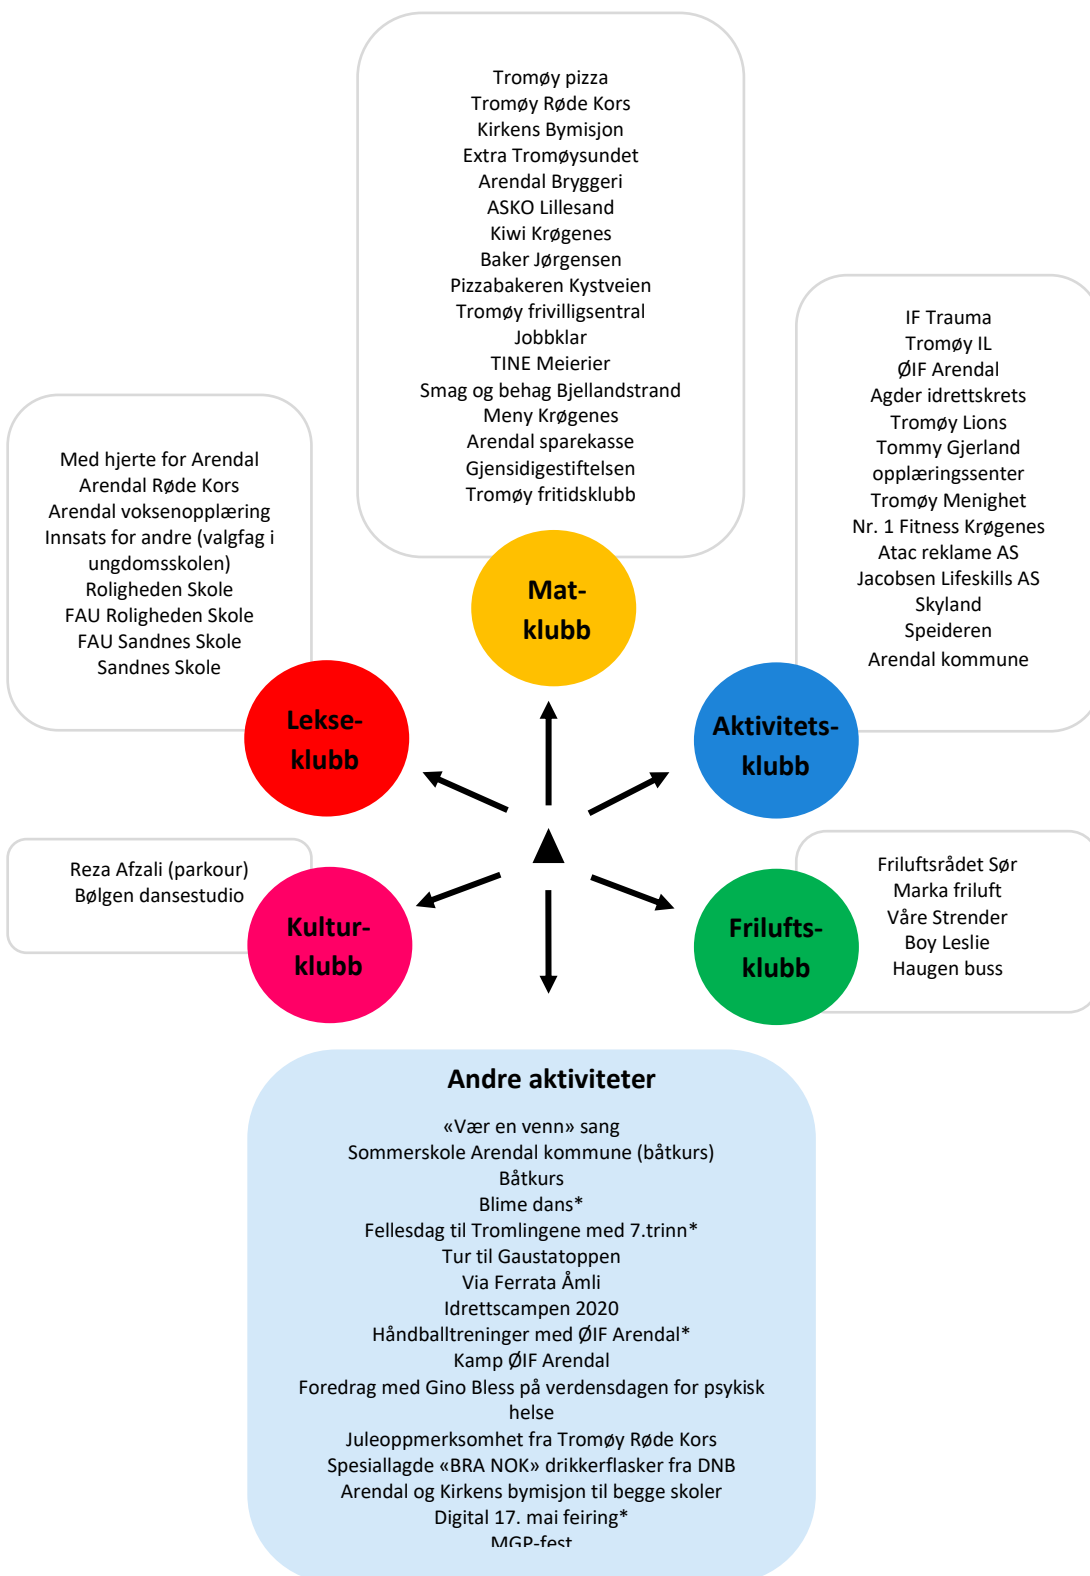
Tromøy pizza
Tromøy Røde Kors
Kirkens Bymisjon
Extra Tromøysundet
Arendal Bryggeri
ASKO Lillesand
Kiwi Krøgenes
Baker Jørgensen
Pizzabakeren Kystveien
Tromøy frivilligsentral
Jobbklar
TINE Meierier
Smag og behag Bjellandstrand
Meny Krøgenes
Arendal sparekasse
Gjensidigestiftelsen
Tromøy fritidsklubb

Mat-klubb

IF Trauma
Tromøy IL
ØIF Arendal
Agder idrettskrets
Tromøy Lions
Tommy Gjerland opplæringssenter
Tromøy Menighet
Nr. 1 Fitness Krøgenes
Atac reklame AS
Jacobsen Lifeskills AS
Skyland
Speideren
Arendal kommune

Aktivitets-klubb

Med hjerte for Arendal
Arendal Røde Kors
Arendal voksenopplæring
Innsats for andre (valgfag i ungdomsskolen)
Roligheden Skole
FAU Roligheden Skole
FAU Sandnes Skole
Sandnes Skole

Lekse-klubb

Reza Afzali (parkour)
Bølgen dansestudio

Kultur-klubb

Friluftsrådet Sør
Marka friluft
Våre Strender
Boy Leslie
Haugen buss

Frilufts-klubb

Andre aktiviteter

«Vær en venn» sang
Sommerskole Arendal kommune (båtkurs)
Båtkurs
Blime dans*
Fellesdag til Tromlingene med 7.trinn*
Tur til Gaustatoppen
Via Ferrata Åmli
Idrettscampen 2020
Håndballtreninger med ØIF Arendal*
Kamp ØIF Arendal
Foredrag med Gino Bless på verdensdagen for psykisk helse
Juleoppmerksomhet fra Tromøy Røde Kors
Spesiallagde «BRA NOK» drikkerflasker fra DNB
Arendal og Kirkens bymisjon til begge skoler
Digital 17. mai feiring*
MGP-fest